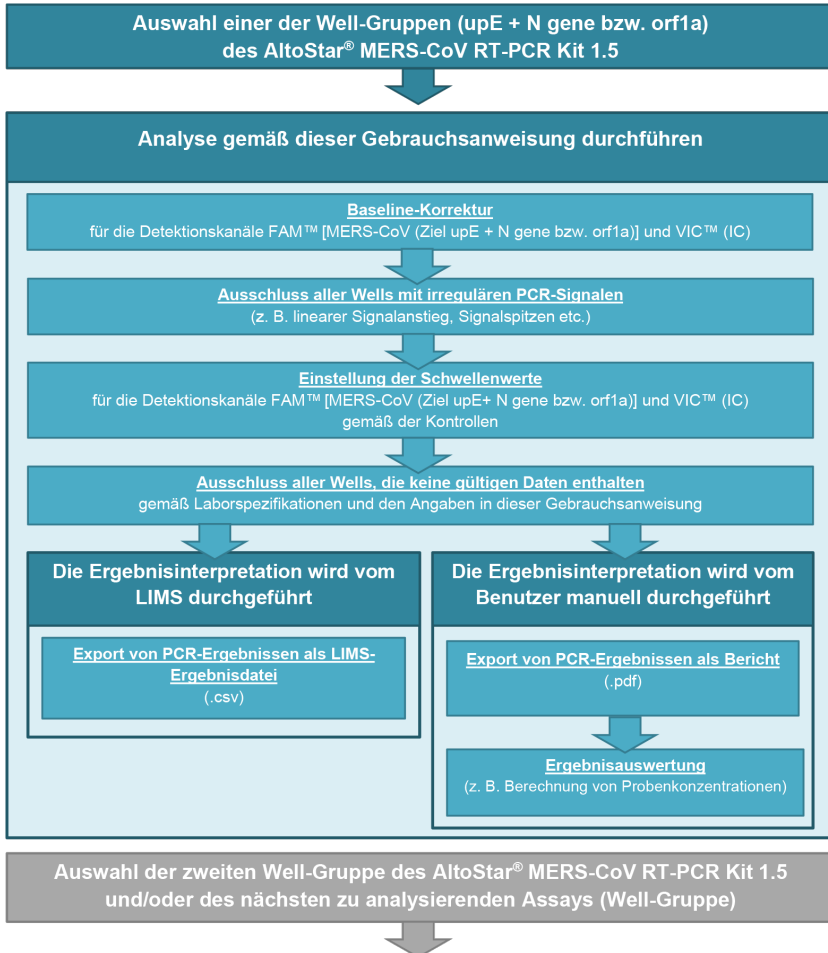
Auswahl einer der Well-Gruppen (upE + N gene bzw. orf1a) des AltoStar® MERS-CoV RT-PCR Kit 1.5

Analyse gemäß dieser Gebrauchsanweisung durchführen

Baseline-Korrektur
für die Detektionskanäle FAM™ [MERS-CoV (Ziel upE + N gene bzw. orf1a)] und VIC™ (IC)

Ausschluss aller Wells mit irregulären PCR-Signalen
(z. B. linearer Signalanstieg, Signalspitzen etc.)

Einstellung der Schwellenwerte
für die Detektionskanäle FAM™ [MERS-CoV (Ziel upE+ N gene bzw. orf1a)] und VIC™ (IC) gemäß der Kontrollen

Ausschluss aller Wells, die keine gültigen Daten enthalten
gemäß Laborspezifikationen und den Angaben in dieser Gebrauchsanweisung

Die Ergebnisinterpretation wird vom LIMS durchgeführt

Export von PCR-Ergebnissen als LIMS-Ergebnisdatei
(.csv)

Die Ergebnisinterpretation wird vom Benutzer manuell durchgeführt

Export von PCR-Ergebnissen als Bericht
(.pdf)

Ergebnisauswertung
(z. B. Berechnung von Probenkonzentrationen)

Auswahl der zweiten Well-Gruppe des AltoStar® MERS-CoV RT-PCR Kit 1.5 und/oder des nächsten zu analysierenden Assays (Well-Gruppe)